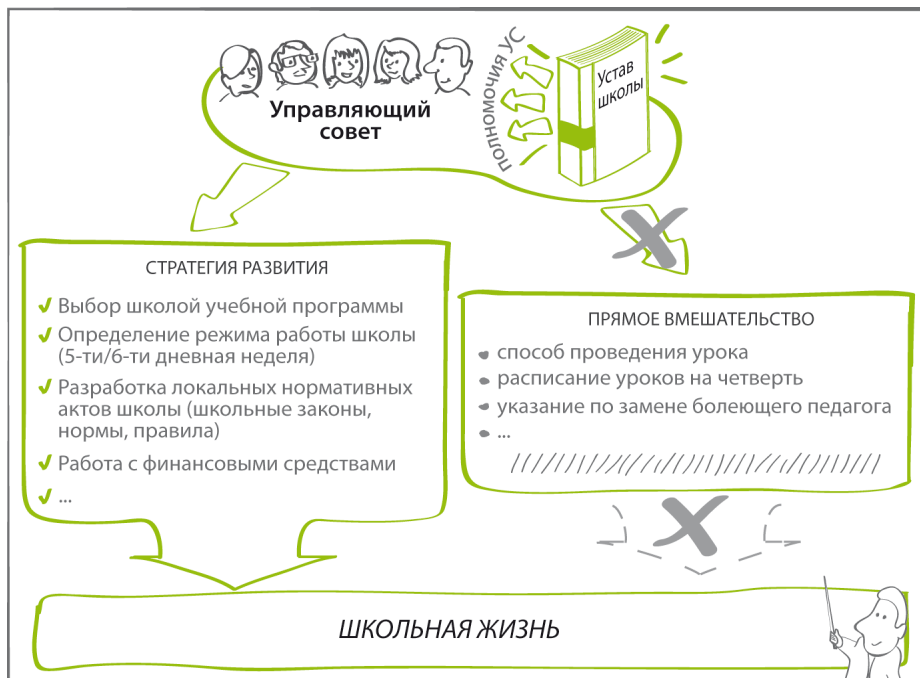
Управляющий совет

полномочия УС

Устав школы

СТРАТЕГИЯ РАЗВИТИЯ

✔ Выбор школой учебной программы
✔ Определение режима работы школы (5-ти/6-ти дневная неделя)
✔ Разработка локальных нормативных актов школы (школьные законы, нормы, правила)
✔ Работа с финансовыми средствами
✔ ...

ПРЯМОЕ ВМЕШАТЕЛЬСТВО

• способ проведения урока
• расписание уроков на четверть
• указание по замене болеющего педагога
• ...

ШКОЛЬНАЯ ЖИЗНЬ